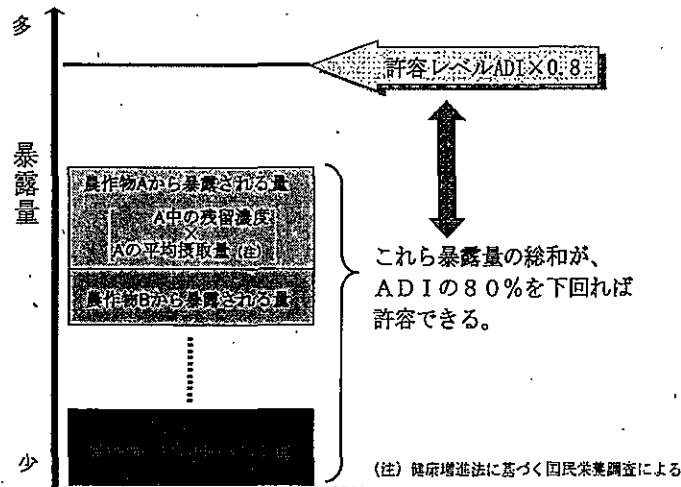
多

許容レベルADI×0.8

暴露量

農作物Aから暴露される量

A中の残留濃度
×
Aの平均摂取量（注）

農作物Bから暴露される量

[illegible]

これら暴露量の総和が、ＡＤＩの８０％を下回れば許容できる。

少

（注）健康増進法に基づく国民栄養調査による